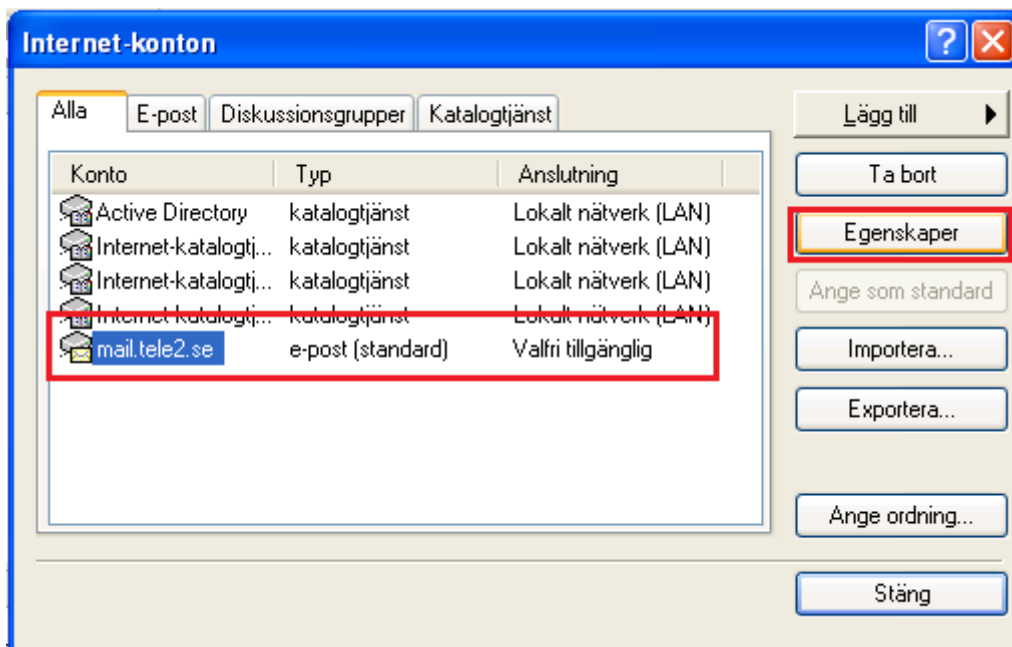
Internet-konton

Alla | E-post | Diskussionsgrupper | Katalogtjänst

| Konto | Typ | Anslutning |
|---|---|---|
| Active Directory | katalogtjänst | Lokalt nätverk (LAN) |
| Internet-katalogtj... | katalogtjänst | Lokalt nätverk (LAN) |
| Internet-katalogtj... | katalogtjänst | Lokalt nätverk (LAN) |
| Internet-katalogtj... | katalogtjänst | Lokalt nätverk (LAN) |
| mail.tele2.se | e-post (standard) | Valfri tillgänglig |

Lägg till
Ta bort
Egenskaper
Ange som standard
Importera...
Exportera...
Ange ordning...
Stäng